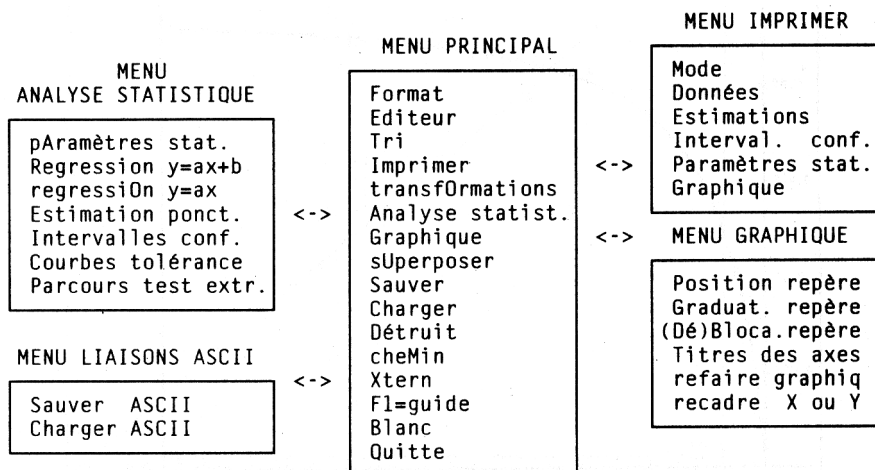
MENU ANALYSE STATISTIQUE

pAramètres stat.
Regression y=ax+b
regressiOn y=ax
Estimation ponct.
Intervalles conf.
Courbes tolérance
Parcours test extr.

<->

MENU LIAISONS ASCII

Sauver ASCII
Charger ASCII

<->

MENU PRINCIPAL

Format
Editeur
Tri
Imprimer
transfOrmations
Analyse statist.
Graphique
sUperposer
Sauver
Charger
Détruit
cheMin
Xtern
F1=guide
Blanc
Quitte

<->

MENU IMPRIMER

Mode
Données
Estimations
Interval. conf.
Paramètres stat.
Graphique

<->

MENU GRAPHIQUE

Position repère
Graduat. repère
(Dé)Bloca.repère
Titres des axes
refaire graphiq
recadre X ou Y